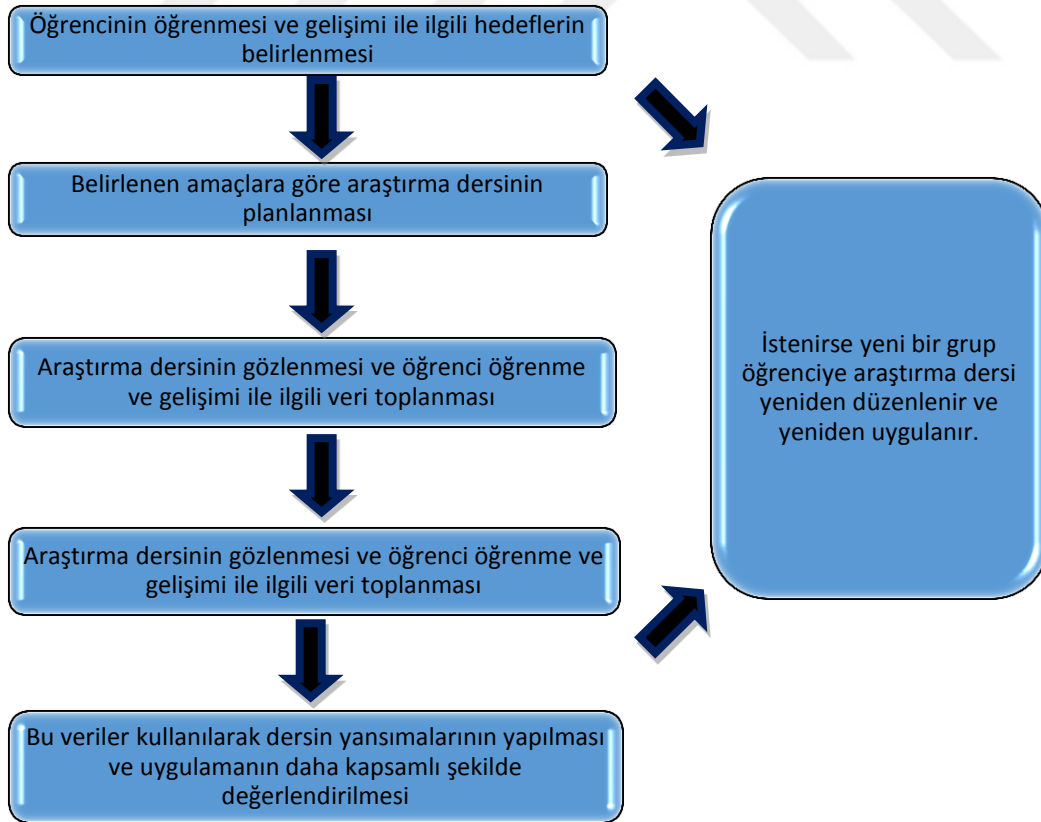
Öğrencinin öğrenmesi ve gelişimi ile ilgili hedeflerin belirlenmesi

Belirlenen amaçlara göre araştırma dersinin planlanması

Araştırma dersinin gözlenmesi ve öğrenci öğrenme ve gelişimi ile ilgili veri toplanması

Araştırma dersinin gözlenmesi ve öğrenci öğrenme ve gelişimi ile ilgili veri toplanması

Bu veriler kullanılarak dersin yansımalarının yapılması ve uygulamanın daha kapsamlı şekilde değerlendirilmesi

İstenirse yeni bir grup öğrenciye araştırma dersi yeniden düzenlenir ve yeniden uygulanır.